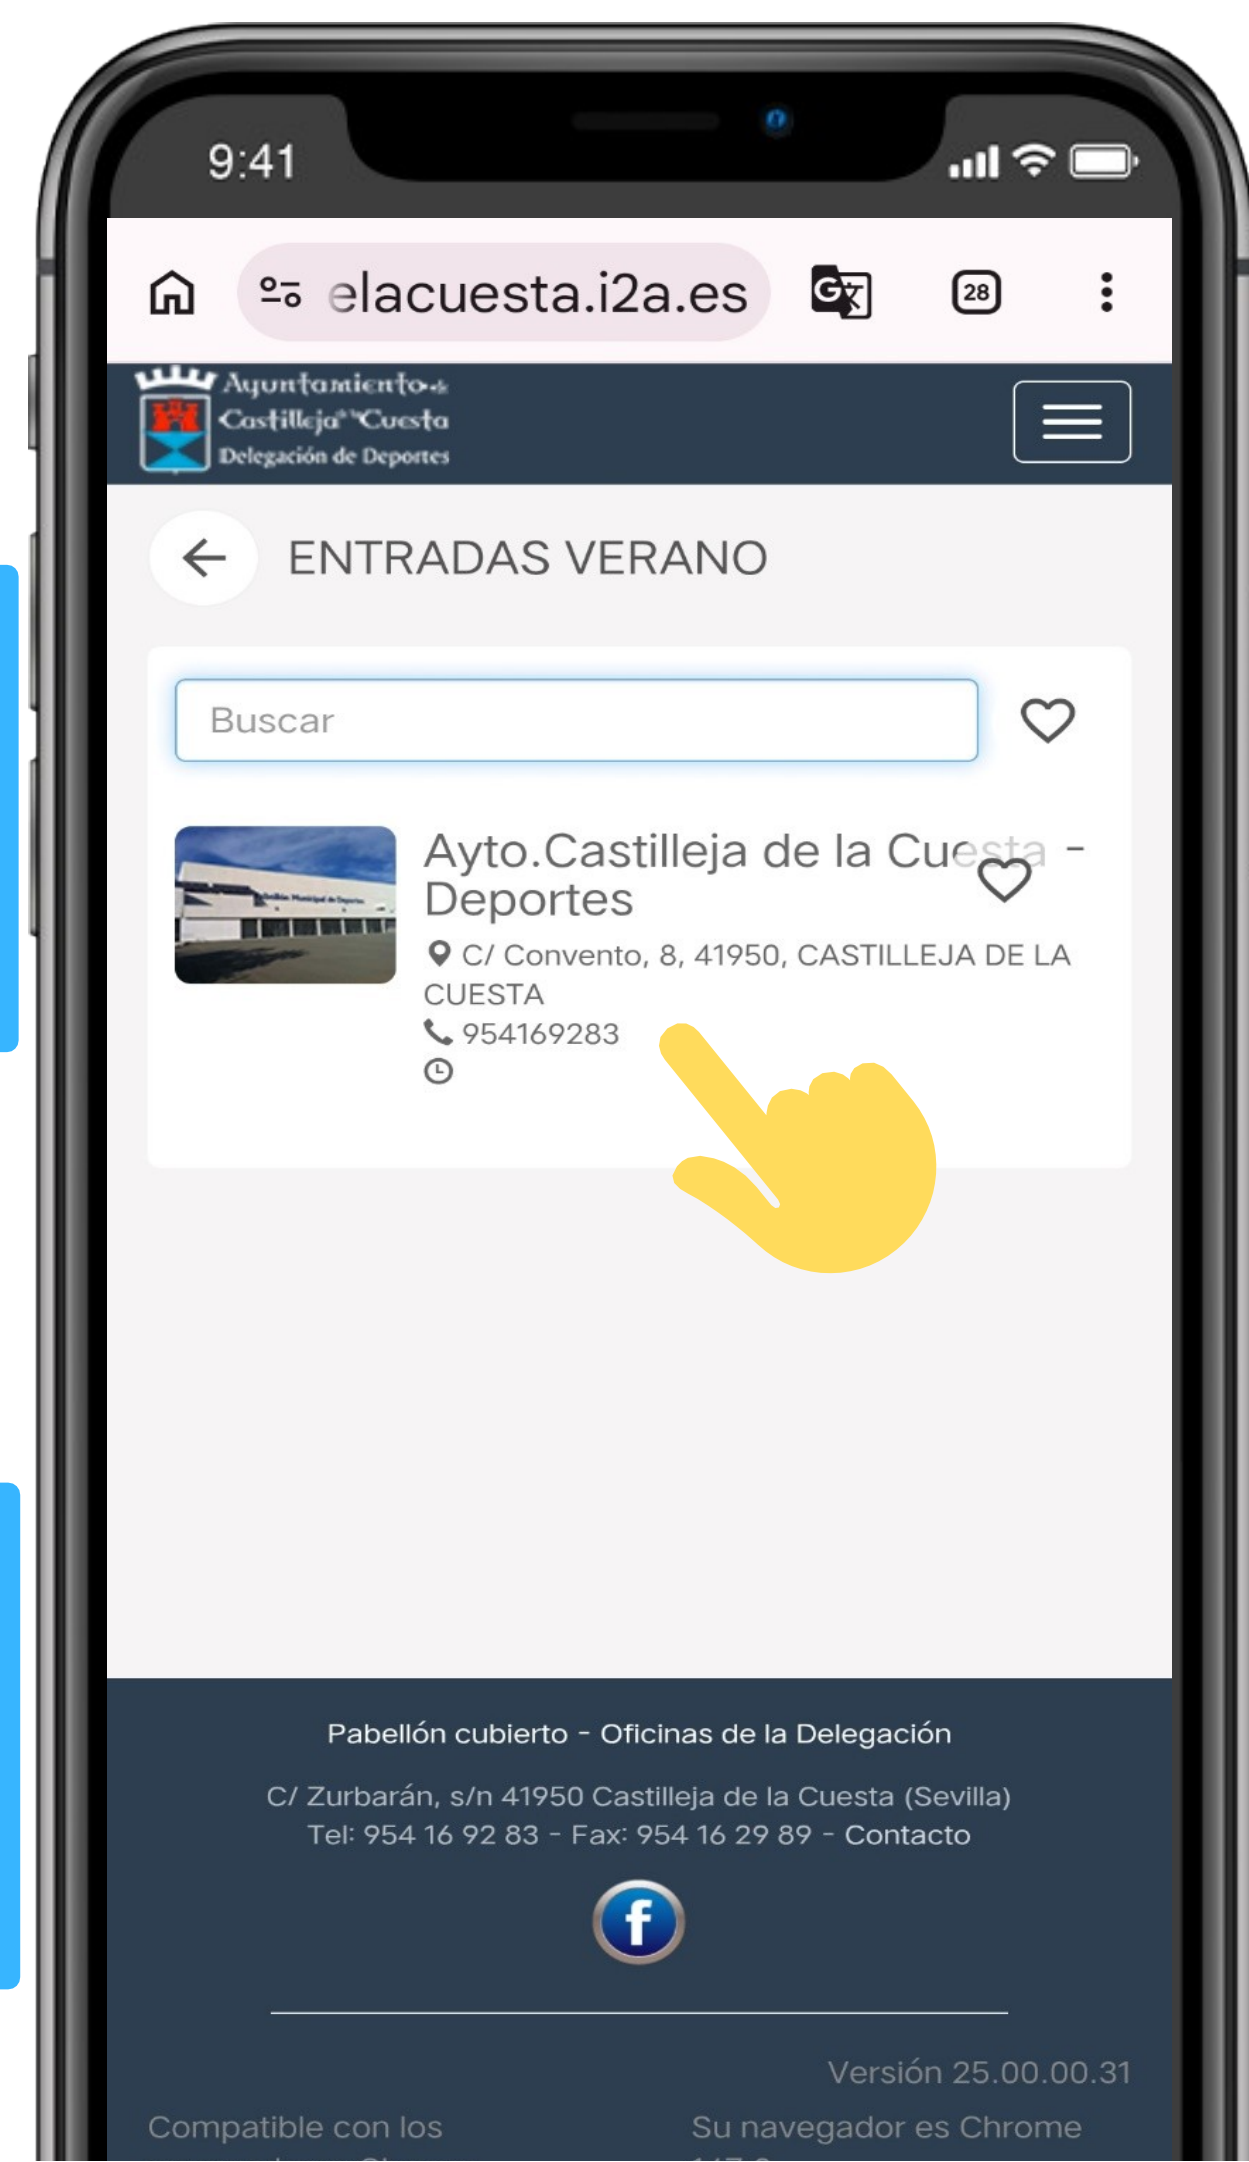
9:41

elacuesta.i2a.es

28

Ayuntamiento de Castilleja de la Cuesta
Delegación de Deportes

ENTRADAS VERANO

Buscar

Ayto.Castilleja de la Cuesta - Deportes

C/ Convento, 8, 41950, CASTILLEJA DE LA CUESTA

954169283

Pabellón cubierto - Oficinas de la Delegación

C/ Zurbarán, s/n 41950 Castilleja de la Cuesta (Sevilla)
Tel: 954 16 92 83 - Fax: 954 16 29 89 - Contacto

Versión 25.00.00.31

Compatible con los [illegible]

Su navegador es Chrome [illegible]